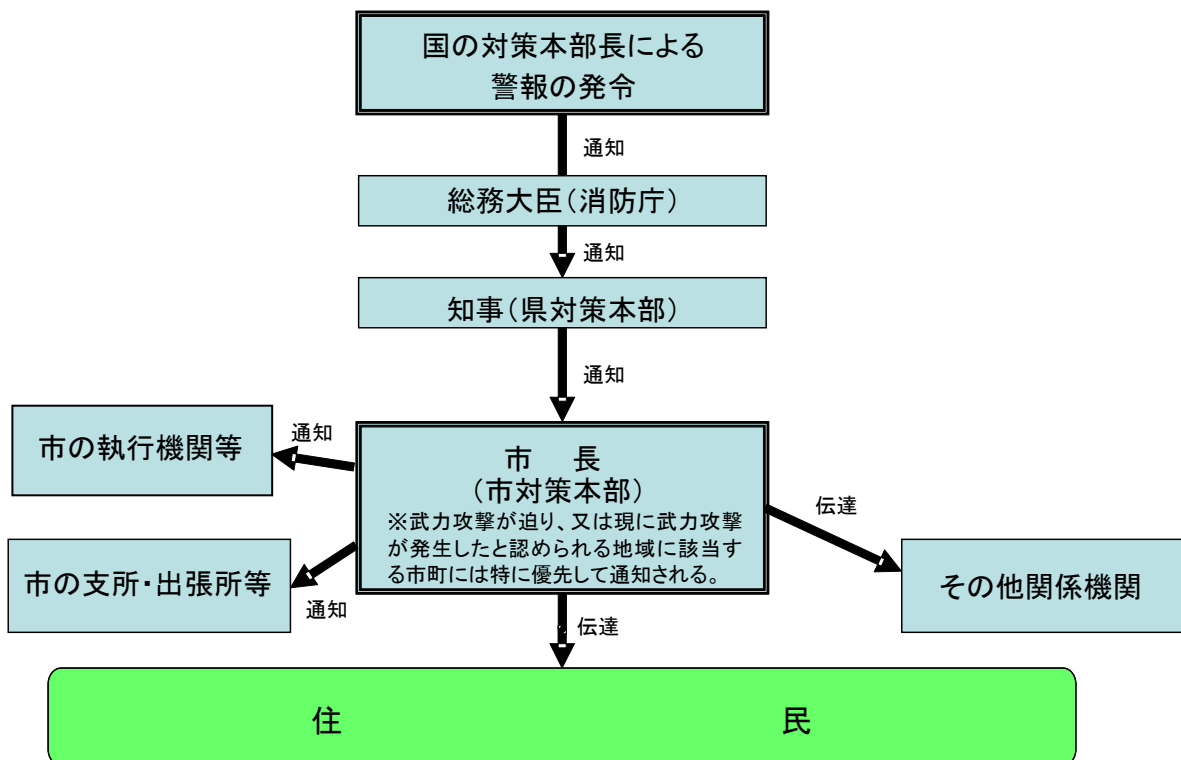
国の対策本部長による
警報の発令

通知

総務大臣（消防庁）

通知

知事（県対策本部）

通知

通知

市の執行機関等

市　長
（市対策本部）
※武力攻撃が迫り、又は現に武力攻撃が発生したと認められる地域に該当する市町には特に優先して通知される。

伝達

その他関係機関

市の支所・出張所等

通知

伝達

住　民